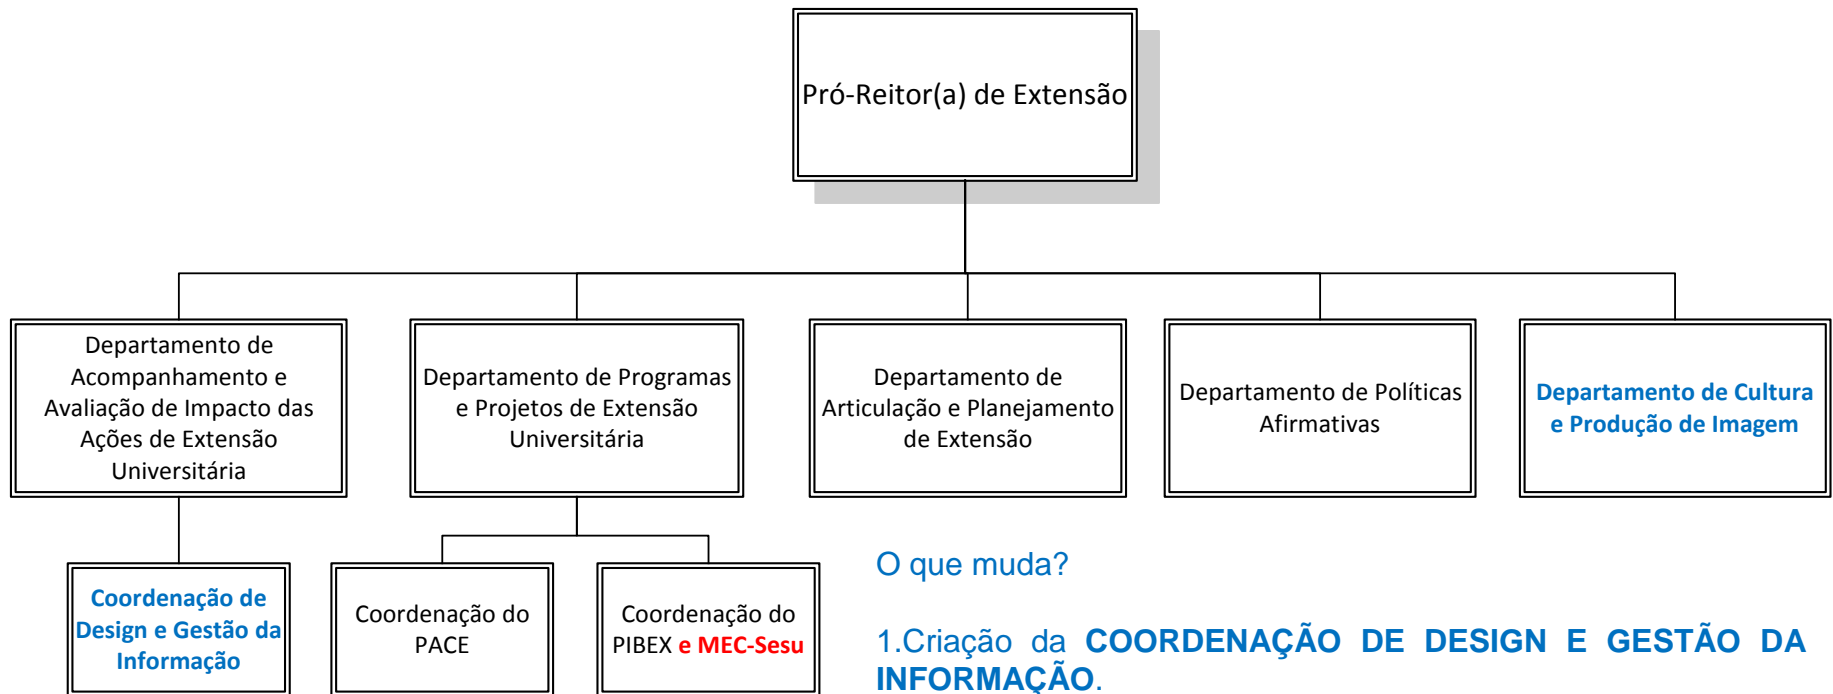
Pró-Reitor(a) de Extensão

Departamento de Acompanhamento e Avaliação de Impacto das Ações de Extensão Universitária

Departamento de Programas e Projetos de Extensão Universitária

Departamento de Articulação e Planejamento de Extensão

Departamento de Políticas Afirmativas

Departamento de Cultura e Produção de Imagem

Coordenação de Design e Gestão da Informação

Coordenação do PACE

Coordenação do PIBEX e MEC-Sesu

O que muda?

1.Criação da COORDENAÇÃO DE DESIGN E GESTÃO DA INFORMAÇÃO.